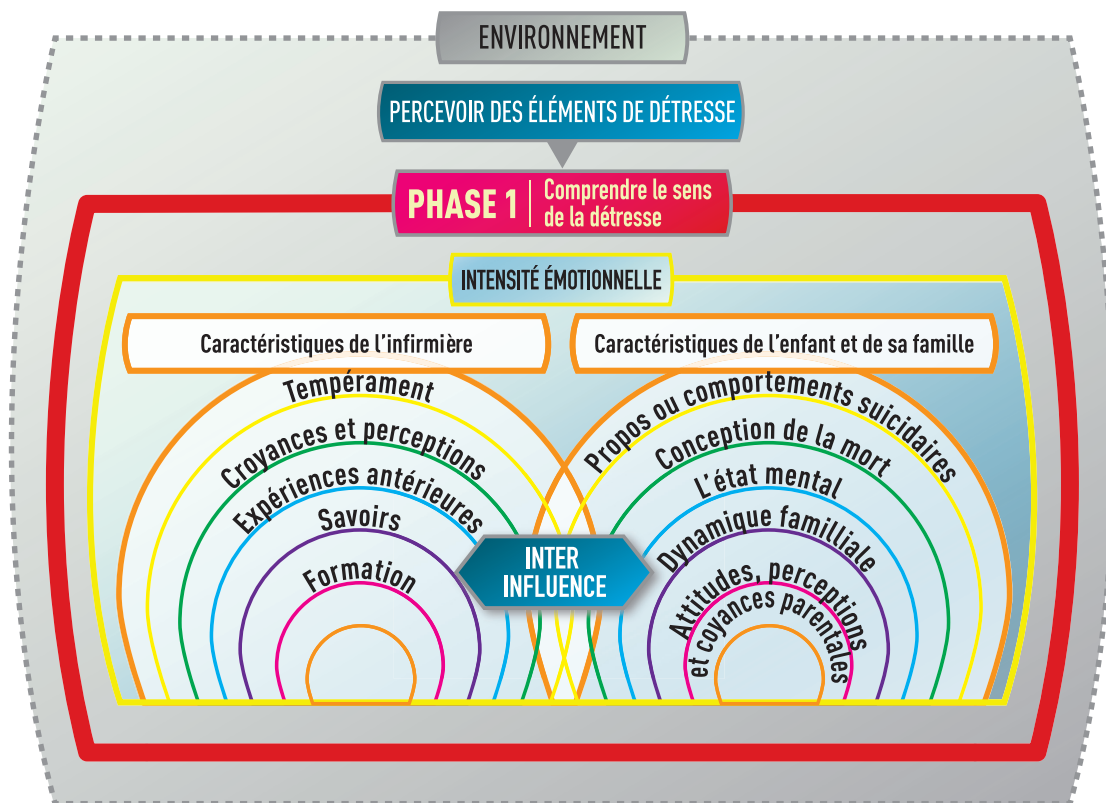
ENVIRONNEMENT

PERCEVOIR DES ÉLÉMENTS DE DÉTRESSE

PHASE 1 | Comprendre le sens de la détresse

INTENSITÉ ÉMOTIONNELLE

Caractéristiques de l'infirmière

Caractéristiques de l'enfant et de sa famille

Tempérament

Croyances et perceptions

Expériences antérieures

Savoirs

Formation

INTER INFLUENCE

Propos ou comportements suicidaires

Conception de la mort

L'état mental

Dynamique familliale

Attitudes, perceptions et coyances parentales